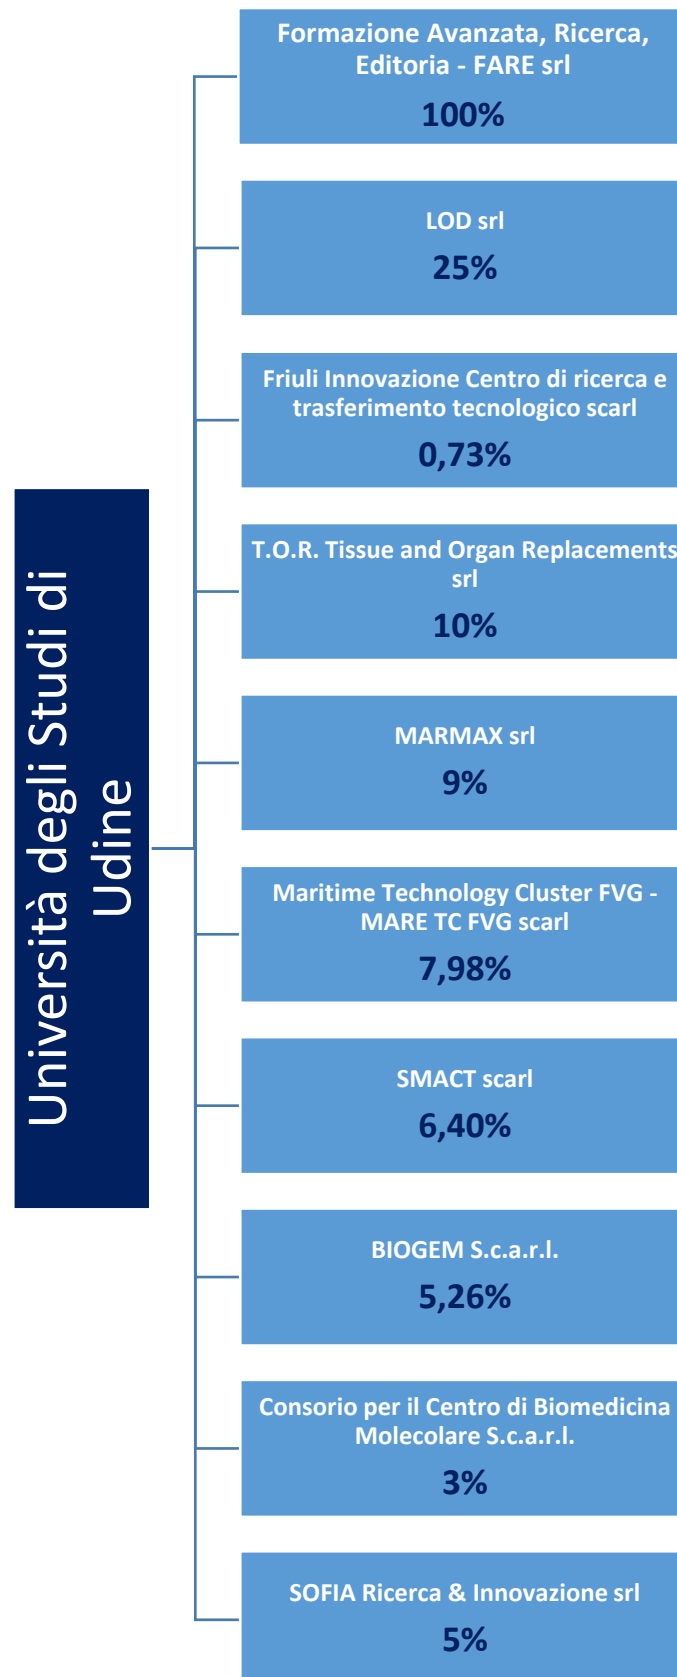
Università degli Studi di Udine

Formazione Avanzata, Ricerca, Editoria - FARE srl
100%

LOD srl
25%

Friuli Innovazione Centro di ricerca e trasferimento tecnologico scarl
0,73%

T.O.R. Tissue and Organ Replacements srl
10%

MARMAX srl
9%

Maritime Technology Cluster FVG - MARE TC FVG scarl
7,98%

SMACT scarl
6,40%

BIOGEM S.c.a.r.l.
5,26%

Consorio per il Centro di Biomedicina Molecolare S.c.a.r.l.
3%

SOFIA Ricerca & Innovazione srl
5%